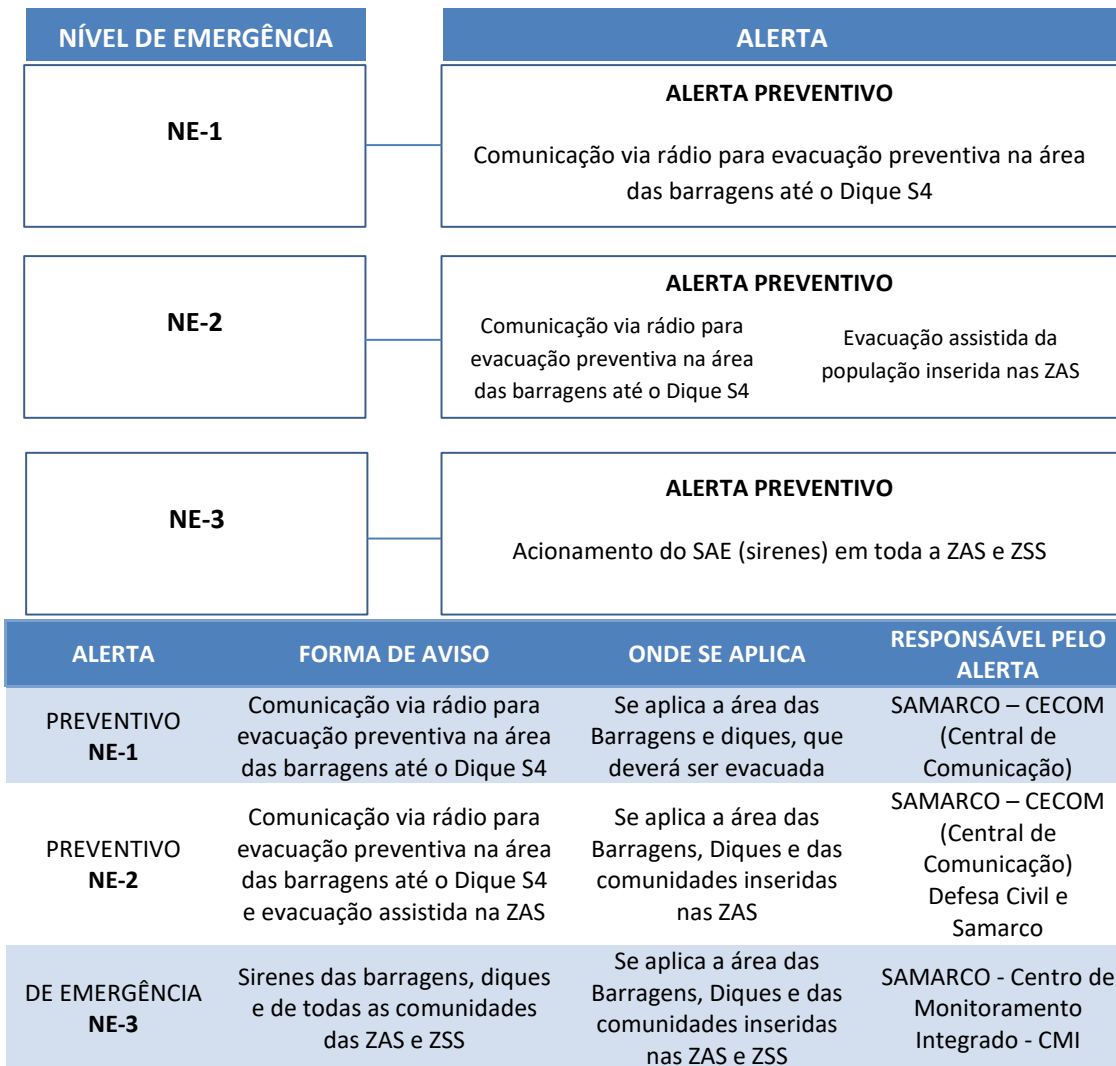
NÍVEL DE EMERGÊNCIA

ALERTA

NE-1

ALERTA PREVENTIVO

Comunicação via rádio para evacuação preventiva na área das barragens até o Dique S4

NE-2

ALERTA PREVENTIVO

Comunicação via rádio para evacuação preventiva na área das barragens até o Dique S4

Evacuação assistida da população inserida nas ZAS

NE-3

ALERTA PREVENTIVO

Acionamento do SAE (sirenes) em toda a ZAS e ZSS

| ALERTA | FORMA DE AVISO | ONDE SE APLICA | RESPONSÁVEL PELO ALERTA |
|---|---|---|---|
| PREVENTIVO **NE-1** | Comunicação via rádio para evacuação preventiva na área das barragens até o Dique S4 | Se aplica a área das Barragens e diques, que deverá ser evacuada | SAMARCO – CECOM (Central de Comunicação) |
| PREVENTIVO **NE-2** | Comunicação via rádio para evacuação preventiva na área das barragens até o Dique S4 e evacuação assistida na ZAS | Se aplica a área das Barragens, Diques e das comunidades inseridas nas ZAS | SAMARCO – CECOM (Central de Comunicação) Defesa Civil e Samarco |
| DE EMERGÊNCIA **NE-3** | Sirenes das barragens, diques e de todas as comunidades das ZAS e ZSS | Se aplica a área das Barragens, Diques e das comunidades inseridas nas ZAS e ZSS | SAMARCO - Centro de Monitoramento Integrado - CMI |